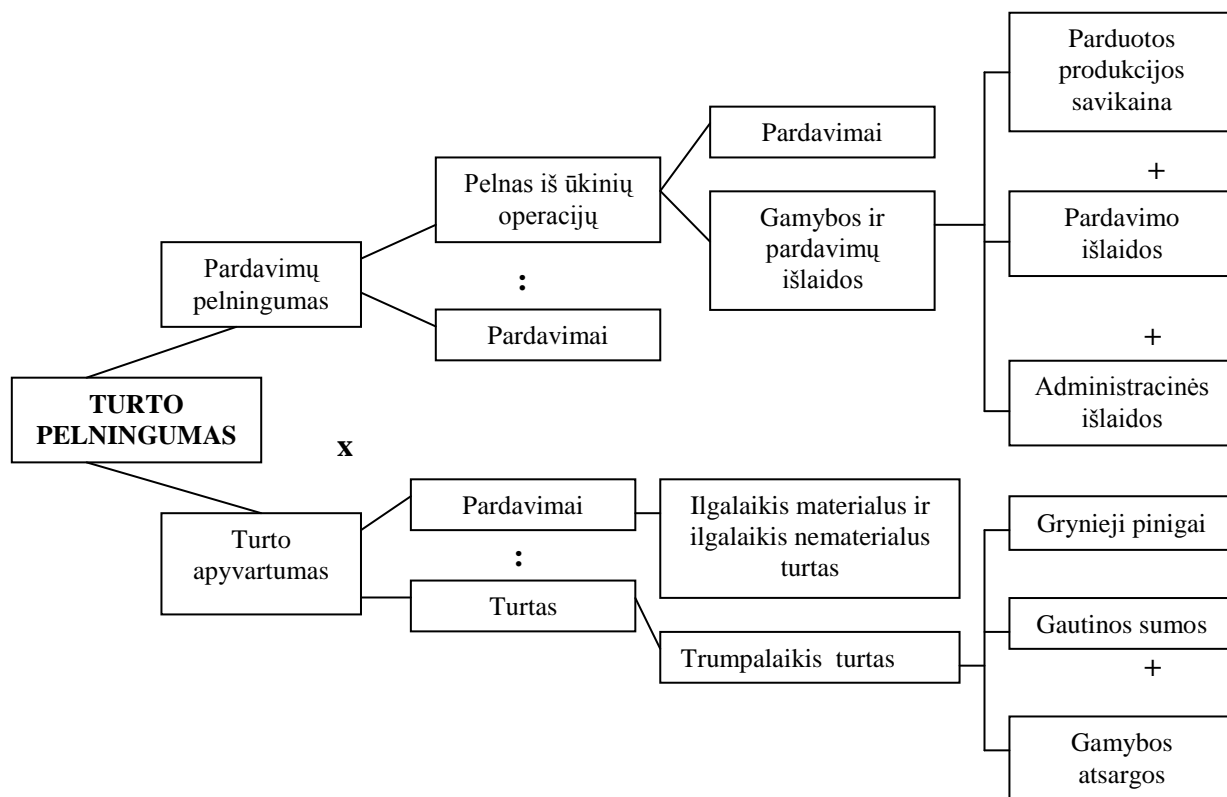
TURTO PELNINGUMAS

Pardavimų pelningumas

Pelnas iš ūkinių operacijų

Pardavimai

Gamybos ir pardavimų išlaidos

Parduotos produkcijos savikaina

+

Pardavimo išlaidos

+

Administracinės išlaidos

:

Pardavimai

x

Turto apyvartumas

Pardavimai

:

Turtas

Ilgalaikis materialus ir ilgalaikis nematerialus turtas

Trumpalaikis turtas

Grynieji pinigai

Gautinos sumos

+

Gamybos atsargos